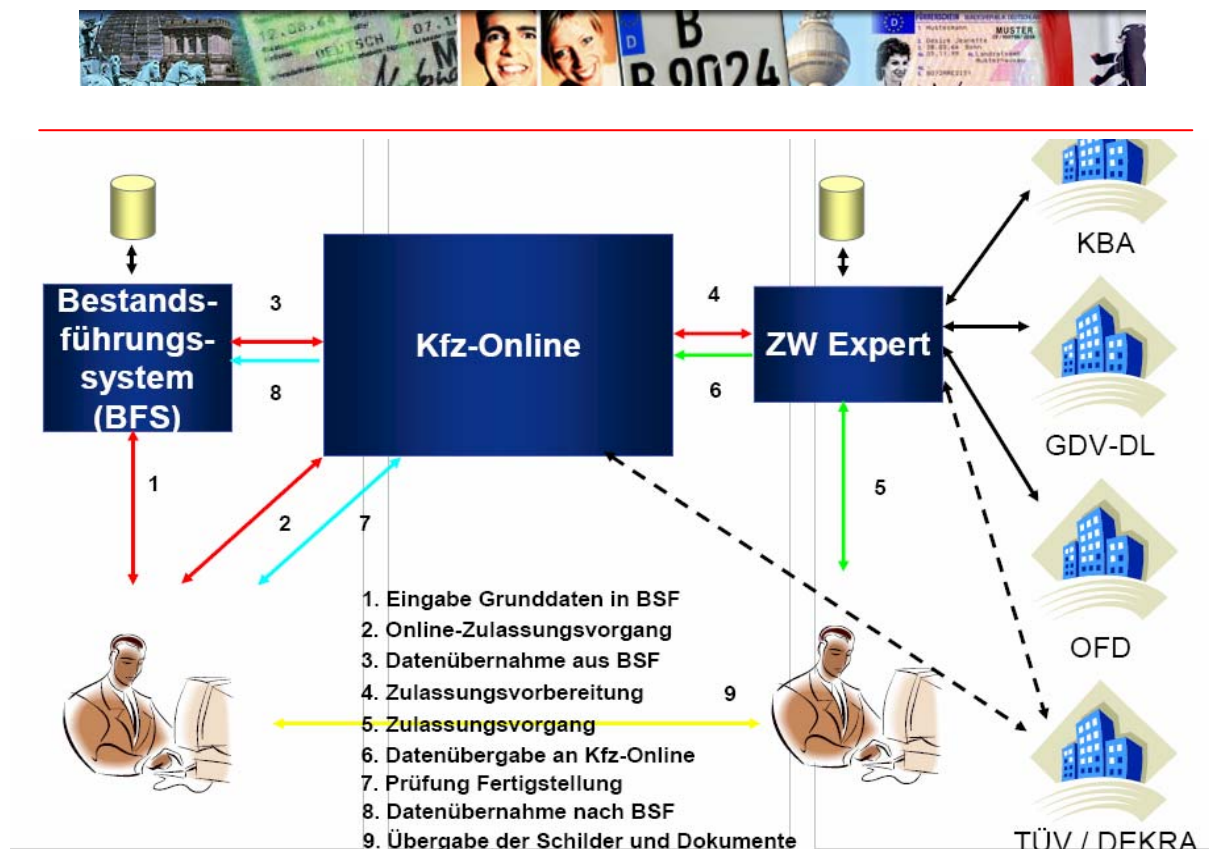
Bestands-führungs-system (BFS)

3

8

Kfz-Online

4

6

ZW Expert

KBA

GDV-DL

OFD

TÜV / DEKRA

1

2

7

5

9

1. Eingabe Grunddaten in BSF
2. Online-Zulassungsvorgang
3. Datenübernahme aus BSF
4. Zulassungsvorbereitung
5. Zulassungsvorgang
6. Datenübergabe an Kfz-Online
7. Prüfung Fertigstellung
8. Datenübernahme nach BSF
9. Übergabe der Schilder und Dokumente